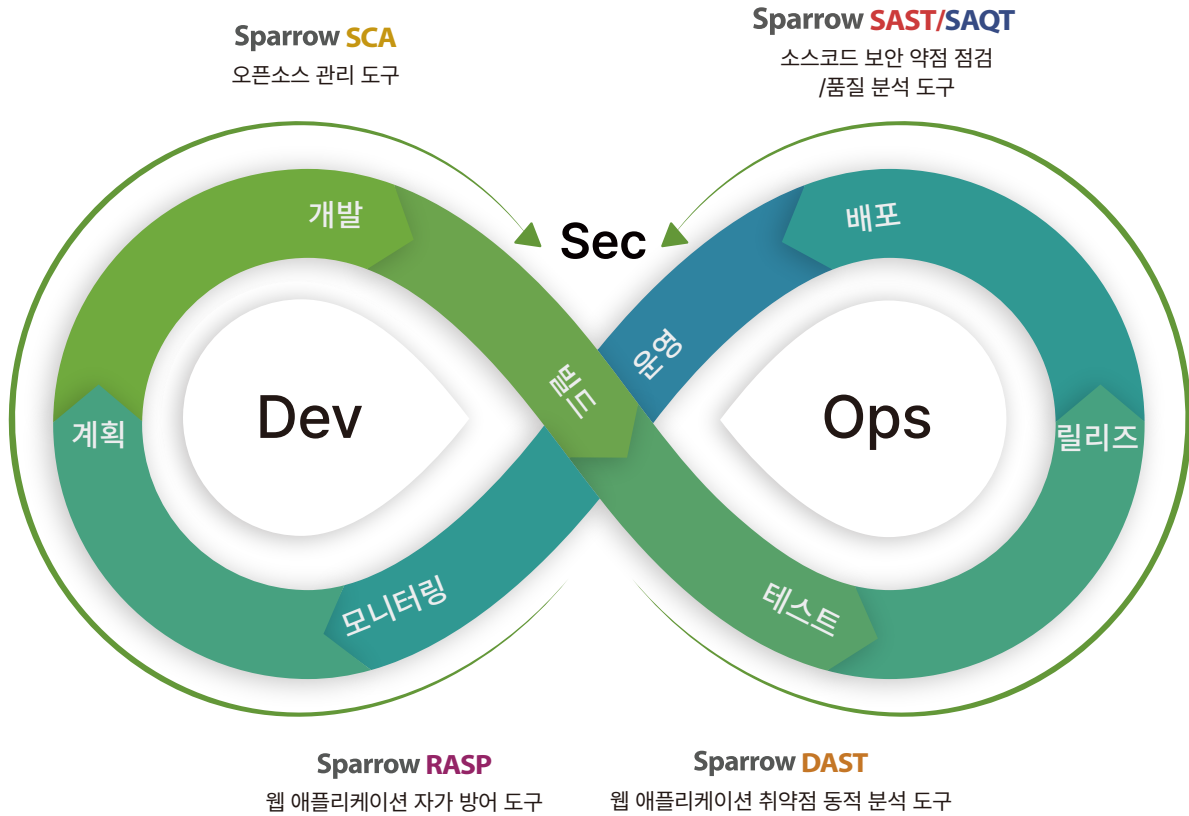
Sparrow SCA
오픈소스 관리 도구

Sparrow SAST/SAQT
소스코드 보안 약점 점검
/품질 분석 도구

Sec

개발

배포

Dev

Ops

계획

빌드

운영

릴리즈

모니터링

테스트

Sparrow RASP
웹 애플리케이션 자가 방어 도구

Sparrow DAST
웹 애플리케이션 취약점 동적 분석 도구